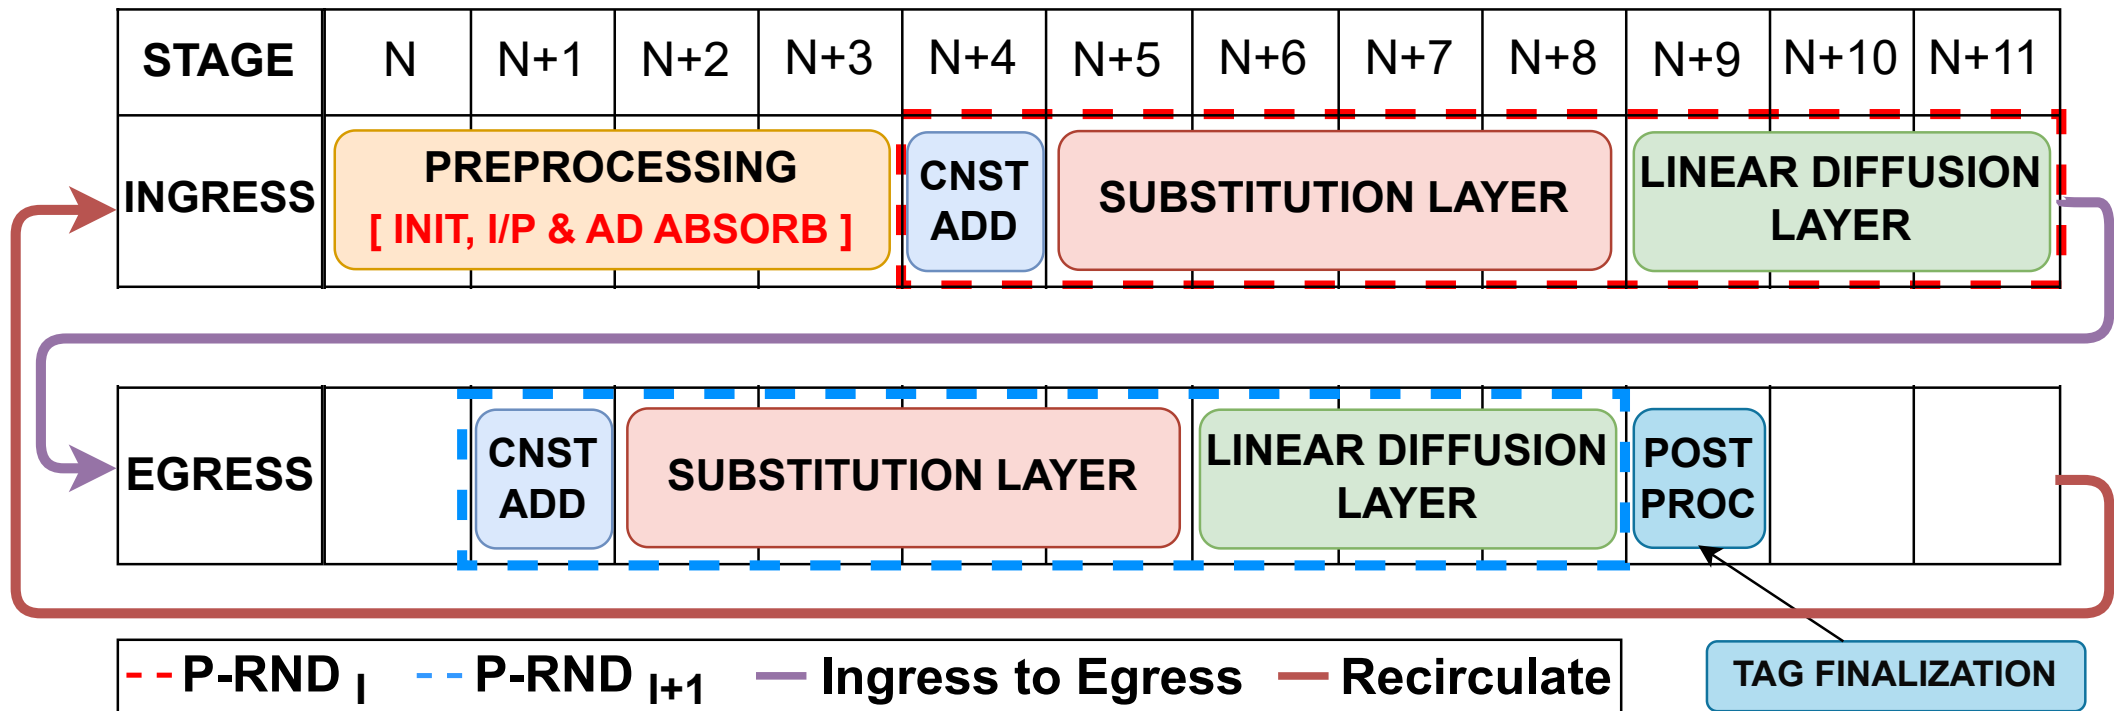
| STAGE | N | N+1 | N+2 | N+3 | N+4 | N+5 | N+6 | N+7 | N+8 | N+9 | N+10 | N+11 |
|---|---|---|---|---|---|---|---|---|---|---|---|---|
| INGRESS | PREPROCESSING [ INIT, I/P & AD ABSORB ] | | | | CNST ADD | SUBSTITUTION LAYER | | | | LINEAR DIFFUSION LAYER | | |
| EGRESS | | CNST ADD | SUBSTITUTION LAYER | | | | LINEAR DIFFUSION LAYER | | POST PROC | | | |

TAG FINALIZATION

P-RND $_{I}$ P-RND $_{I+1}$ Ingress to Egress Recirculate